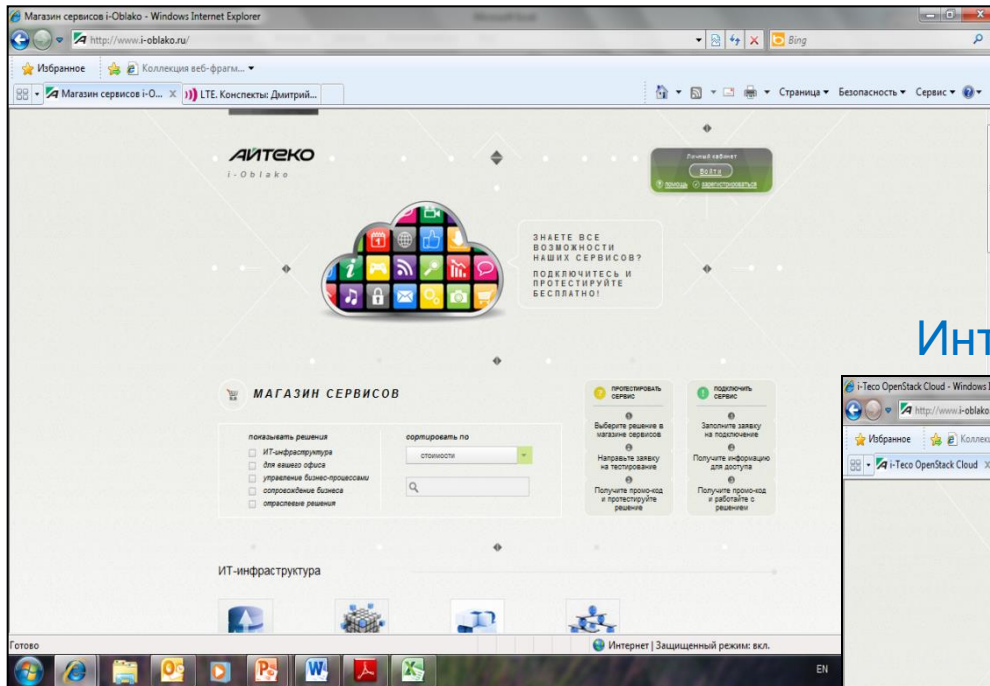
Магазин сервисов i-Oblako - Windows Internet Explorer

http://www.i-oblako.ru/

Bing

Избранное

Коллекция веб-фрагм...

Магазин сервисов i-O...

LTE. Конспекты: Дмитрий...

Страница ▾ Безопасность ▾ Сервис ▾

АЙТЕКО
i-Oblako

Личный кабинет
Войти
помощь зарегистрироваться

ЗНАЕТЕ ВСЕ ВОЗМОЖНОСТИ НАШИХ СЕРВИСОВ?

ПОДКЛЮЧИТЕСЬ И ПРОТЕСТИРУЙТЕ БЕСПЛАТНО!

МАГАЗИН СЕРВИСОВ

показывать решения
ИТ-инфраструктура
для вашего офиса
управление бизнес-процессами
сопровождение бизнеса
отраслевые решения

сортировать по
стоимости

ПРОТЕСТИРОВАТЬ СЕРВИС
Выберите решение в магазине сервисов
Направьте заявку на тестирование
Получите промо-код и протестируйте решение

ПОДКЛЮЧИТЬ СЕРВИС
Заполните заявку на подключение
Получите информацию для доступа
Получите промо-код и работайте с решением

ИТ-инфраструктура

Готово

Интернет | Защищенный режим: вкл.

EN

Инт

i-Teco OpenStack Cloud - Windows I

http://www.i-oblako

Избранное

Коллекц

i-Teco OpenStack Cloud